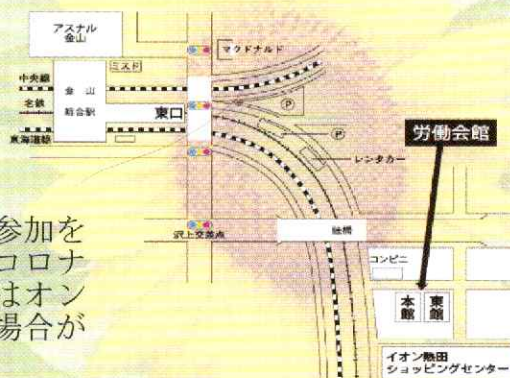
アスナル
金山

マクドナルド

ミスド

中央線

名鉄

東海道線

金山

総合駅

東口

P

P

レンタカー

労働会館

参加を
コロナ
はオン
場合が

沢上交差点

陸橋

コンビニ

本館

東館

イオン熱田
ショッピングセンター